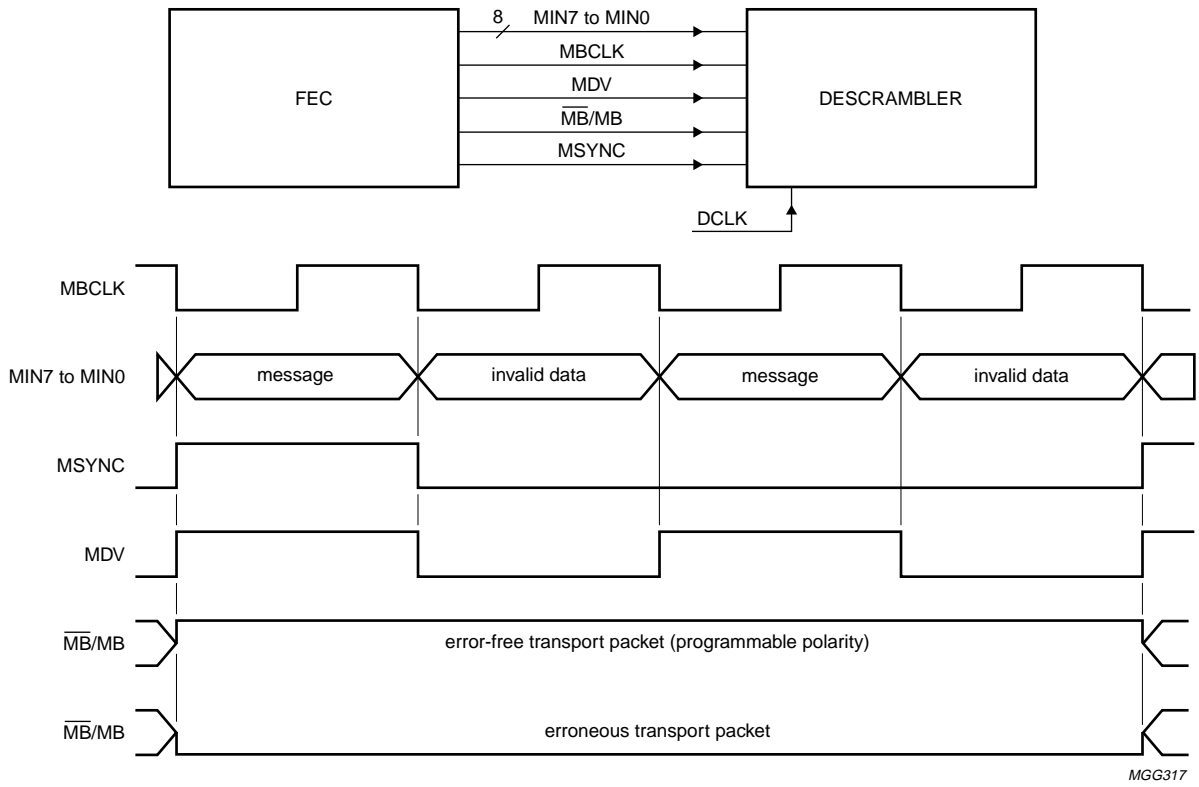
FEC

8

MIN7 to MIN0

MBCLK

MDV

$\overline{MB}$/MB

MSYNC

DESCRAMBLER

DCLK

MBCLK

MIN7 to MIN0

message

invalid data

message

invalid data

MSYNC

MDV

$\overline{MB}$/MB

error-free transport packet (programmable polarity)

$\overline{MB}$/MB

erroneous transport packet

MGG317